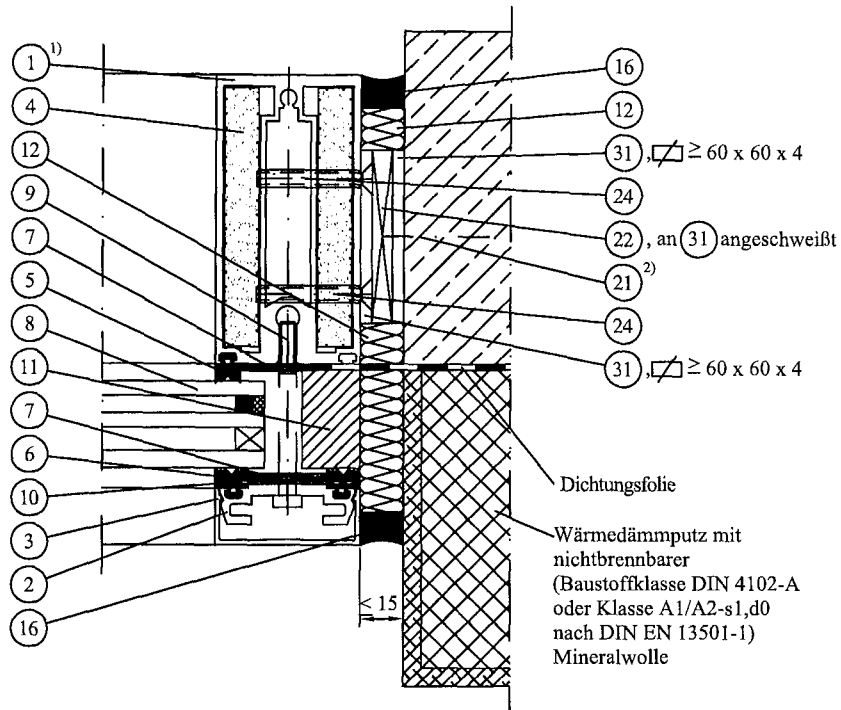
1 $^{1)}$
4
12
9
7
5
8
11
7
6
10
3
2
16

16
12
31, $\geq 60 \times 60 \times 4$
24
22, an 31 angeschweißt
21 $^{2)}$
24
31, $\geq 60 \times 60 \times 4$

Dichtungsfolie

Wärmedämmputz mit nichtbrennbarer (Baustoffklasse DIN 4102-A oder Klasse A1/A2-s1,d0 nach DIN EN 13501-1) Mineralwolle

$\leq 15$